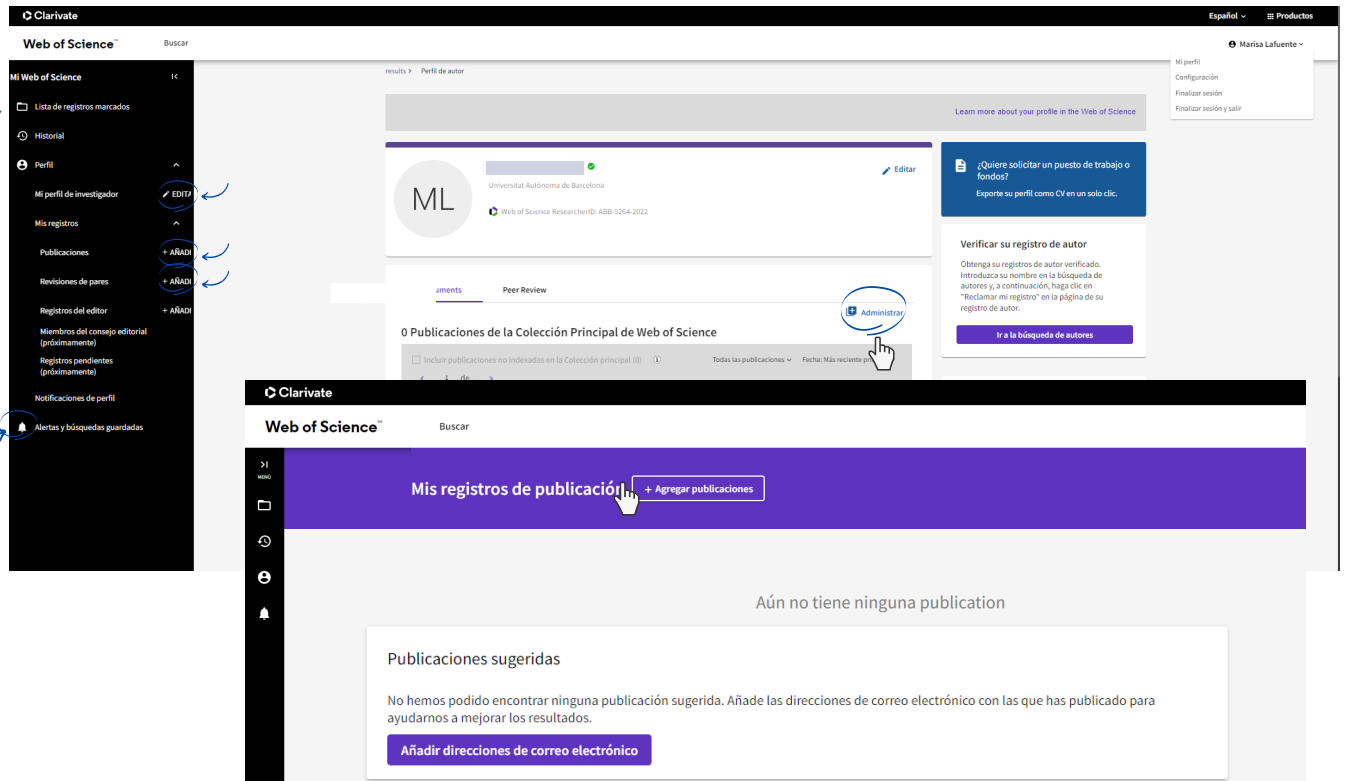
Clarivate
Español
Productos
Web of Science
Buscar
Marisa Lafuente
Mi perfil
Configuración
Finalizar sesión
Finalizar sesión y salir
Mi Web of Science
Lista de registros marcados
Historial
Perfil
Mi perfil de investigador
EDITA
Mis registros
Publicaciones
+ AÑADI
Revisiones de pares
+ AÑADI
Registros del editor
+ AÑADI
Miembros del consejo editorial (próximamente)
Registros pendientes (próximamente)
Notificaciones de perfil
Alertas y búsquedas guardadas
results > Perfil de autor
Learn more about your profile in the Web of Science
ML
Universitat Autònoma de Barcelona
Web of Science ResearcherID: ABB-5264-2022
Editar
¿Quiere solicitar un puesto de trabajo o fondos?
Exporte su perfil como CV en un solo clic.
Verificar su registro de autor
Obtenga su registros de autor verificado. Introduzca su nombre en la búsqueda de autores y, a continuación, haga clic en "Reclamar mi registro" en la página de su registro de autor.
Ir a la búsqueda de autores
uments
Peer Review
Administrar
0 Publicaciones de la Colección Principal de Web of Science
Incluir publicaciones no indexadas en la Colección principal (0)
Todas las publicaciones
Fecha: Más reciente p
1 de
Clarivate
Web of Science
Buscar
MENÚ
Mis registros de publicación
+ Agregar publicaciones
Aún no tiene ninguna publication
Publicaciones sugeridas
No hemos podido encontrar ninguna publicación sugerida. Añade las direcciones de correo electrónico con las que has publicado para ayudarnos a mejorar los resultados.
Añadir direcciones de correo electrónico